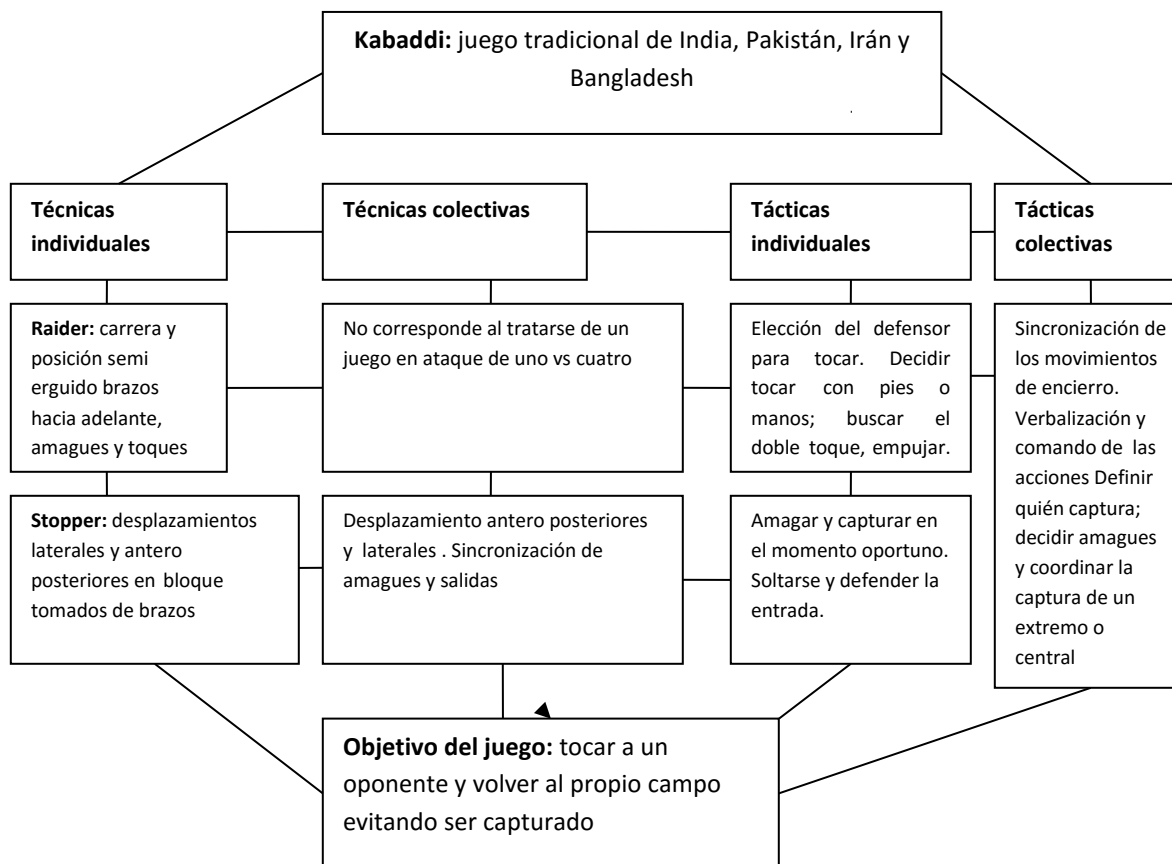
**Kabaddi:** juego tradicional de India, Pakistán, Irán y Bangladesh

**Técnicas individuales**

**Técnicas colectivas**

**Tácticas individuales**

**Tácticas colectivas**

**Raider:** carrera y posición semi erguido brazos hacia adelante, amagues y toques

No corresponde al tratarse de un juego en ataque de uno vs cuatro

Elección del defensor para tocar. Decidir tocar con pies o manos; buscar el doble toque, empujar.

Sincronización de los movimientos de encierro. Verbalización y comando de las acciones Definir quién captura; decidir amagues y coordinar la captura de un extremo o central

**Stopper:** desplazamientos laterales y antero posteriores en bloque tomados de brazos

Desplazamiento antero posteriores y laterales . Sincronización de amagues y salidas

Amagar y capturar en el momento oportuno. Soltarse y defender la entrada.

**Objetivo del juego:** tocar a un oponente y volver al propio campo evitando ser capturado